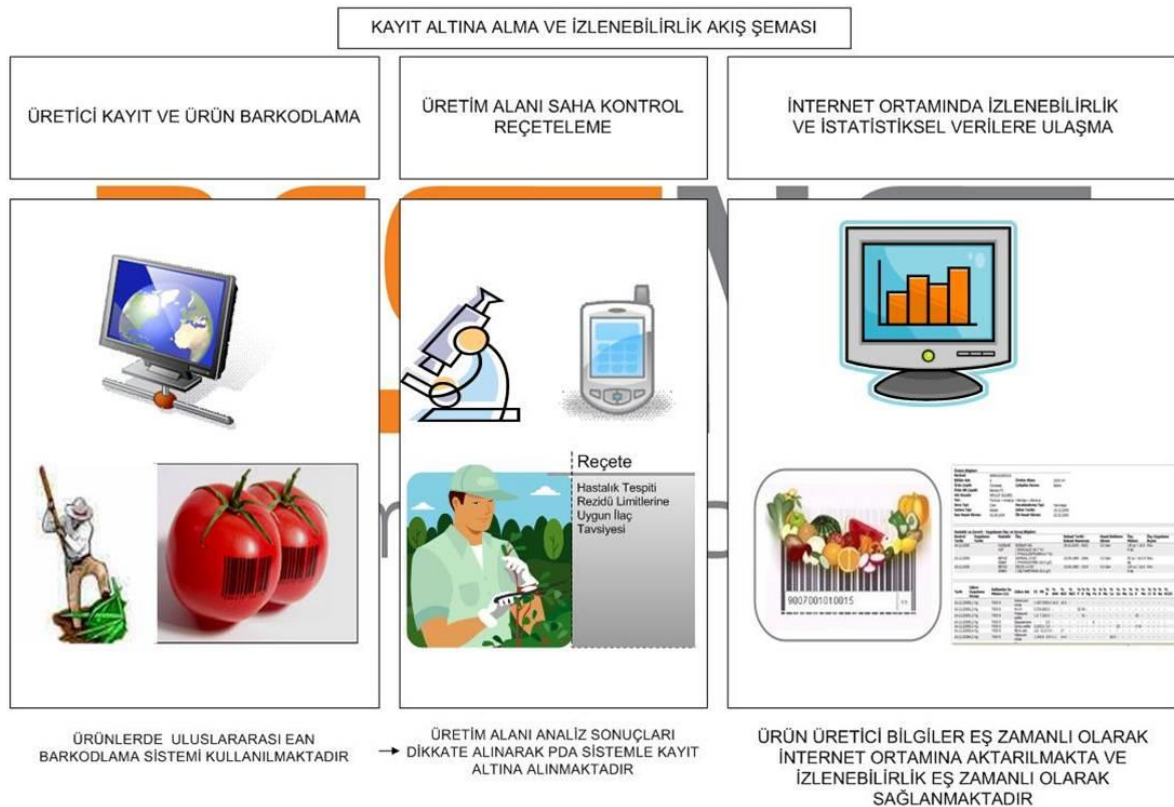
KAYIT ALTINA ALMA VE İZLENEBİLİRLİK AKIŞ ŞEMASI

ÜRETİCİ KAYIT VE ÜRÜN BARKODLAMA

ÜRETİM ALANI SAHA KONTROL REÇETELEME

İNTERNET ORTAMINDA İZLENEBİLİRLİK VE İSTATİSTİKSEL VERİLERE ULAŞMA

Reçete

Hastalık Tespiti
Rezidü Limitlerine
Uygun İlaç
Tavsiyesi

9007001010015

ÜRÜNLERDE ULUSLARARASI EAN BARKODLAMA SİSTEMİ KULLANILMAKTADIR

ÜRETİM ALANI ANALİZ SONUÇLARI DİKKATE ALINARAK PDA SİSTEMLE KAYIT ALTINA ALINMAKTADIR

ÜRÜN ÜRETİCİ BİLGİLER EŞ ZAMANLI OLARAK İNTERNET ORTAMINA AKTARILMAKTA VE İZLENEBİLİRLİK EŞ ZAMANLI OLARAK SAĞLANMAKTADIR